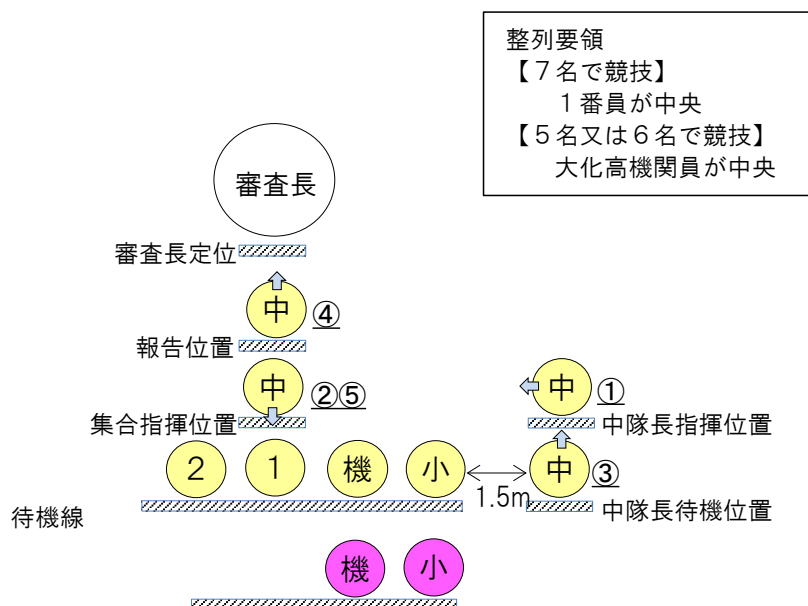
整列要領
【７名で競技】
１番員が中央
【５名又は６名で競技】
大化高機関員が中央

審査長

審査長定位

中 ④

報告位置

中 ②⑤

集合指揮位置

中 ①

中隊長指揮位置

2 1 機 小

1.5m

中 ③

中隊長待機位置

待機線

機 小